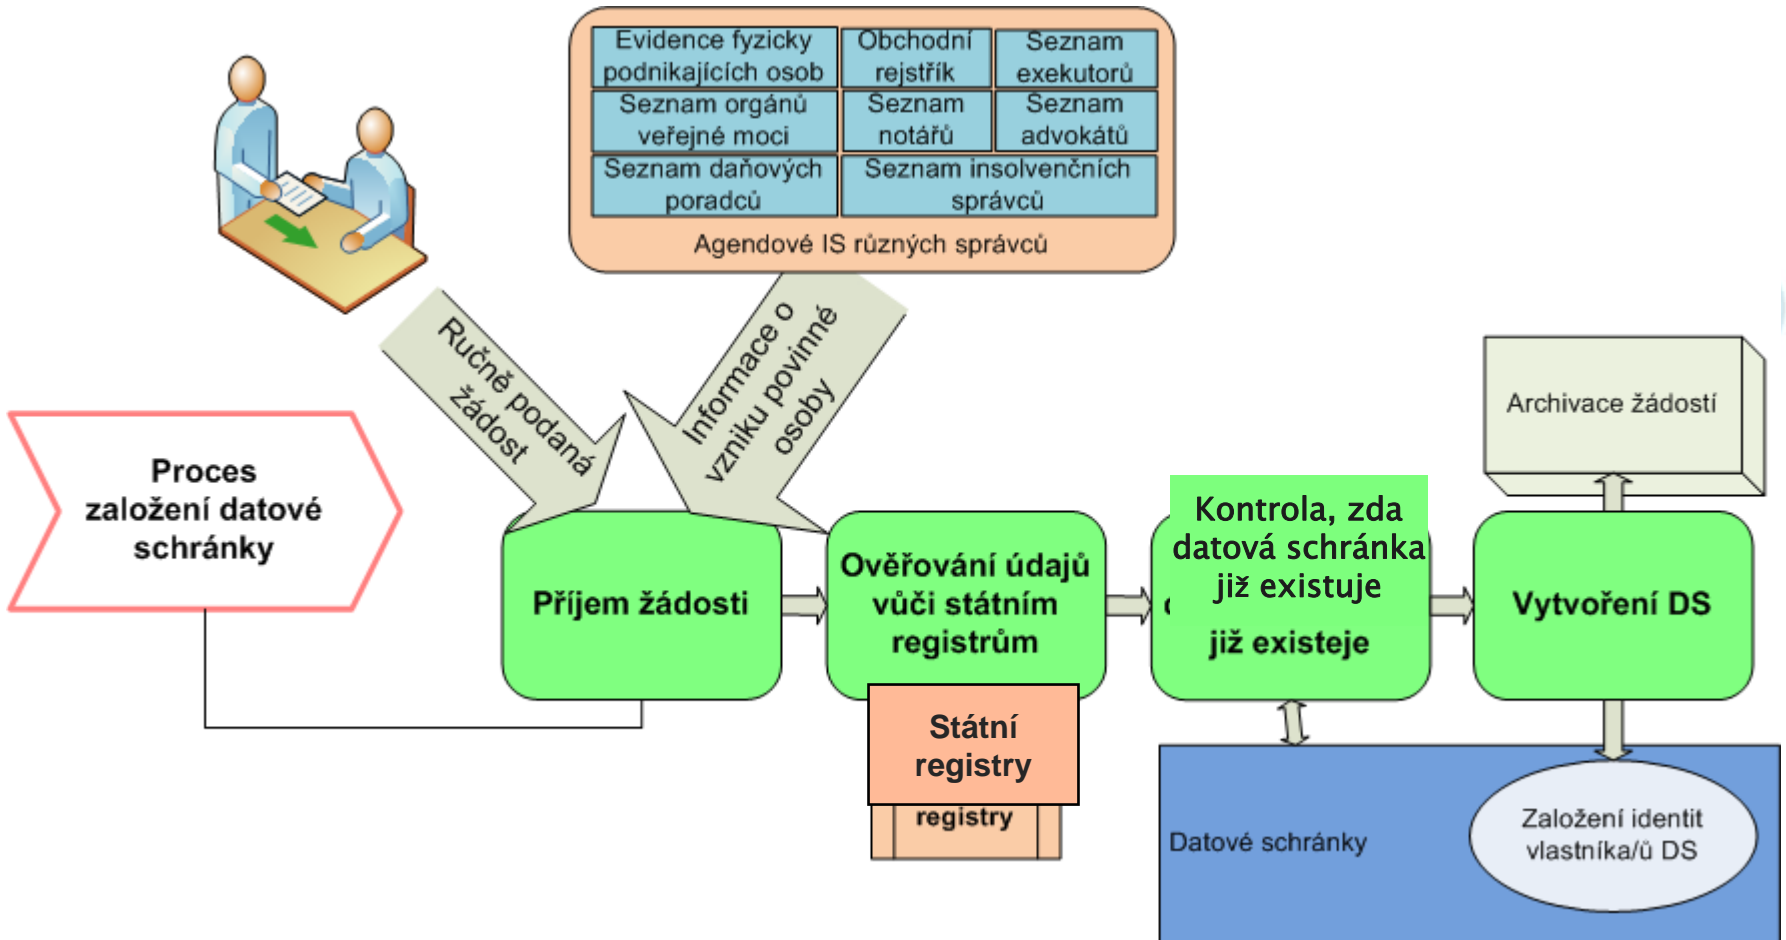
| Evidence fyzicky podnikajících osob | Obchodní rejstřík | Seznam exekutorů |
|---|---|---|
| Seznam orgánů veřejné moci | Seznam notářů | Seznam advokátů |
| Seznam daňových poradců | Seznam insolvenčních správců | |

Agendové IS různých správců

Ručně podaná žádost

Informace o vzniku povinné osoby

Proces založení datové schránky

Příjem žádosti

Ověřování údajů vůči státním registrům

Státní registry

registry

Kontrola, zda datová schránka již existuje

již existeje

Vytvoření DS

Archivace žádostí

Datové schránky

Založení identit vlastníka/ů DS